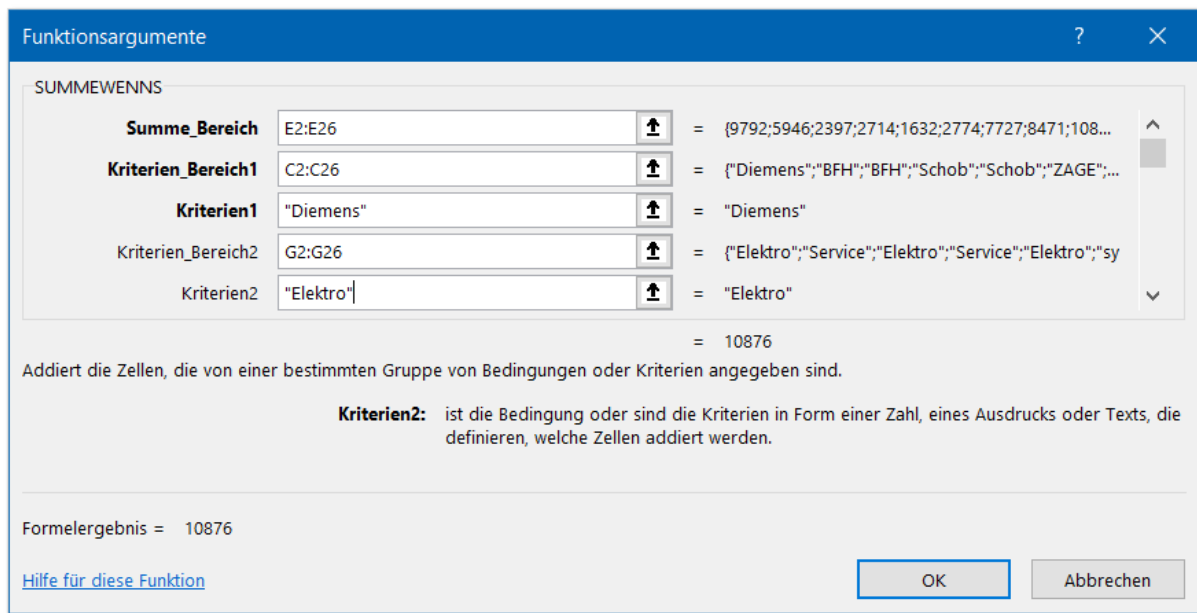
Funktionsargumente ? ✕

SUMMEWENNS

| | | | |
|---|---|---|---|
| **Summe_Bereich** | E2:E26 | = | {9792;5946;2397;2714;1632;2774;7727;8471;108... |
| **Kriterien_Bereich1** | C2:C26 | = | {"Diemens";"BFH";"BFH";"Schob";"Schob";"ZAGE";... |
| **Kriterien1** | "Diemens" | = | "Diemens" |
| Kriterien_Bereich2 | G2:G26 | = | {"Elektro";"Service";"Elektro";"Service";"Elektro";"sy |
| Kriterien2 | "Elektro" | = | "Elektro" |

= 10876

Addiert die Zellen, die von einer bestimmten Gruppe von Bedingungen oder Kriterien angegeben sind.

**Kriterien2:** ist die Bedingung oder sind die Kriterien in Form einer Zahl, eines Ausdrucks oder Texts, die definieren, welche Zellen addiert werden.

Formelergebnis = 10876

Hilfe für diese Funktion

OK Abbrechen